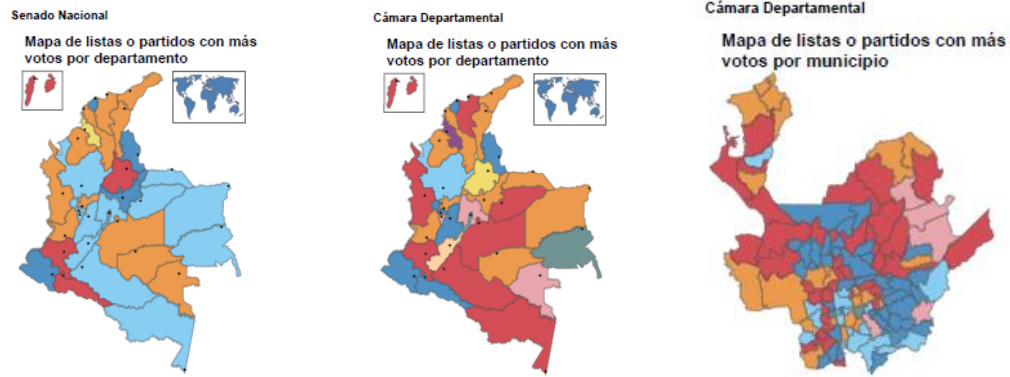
Senado Nacional

Mapa de listas o partidos con más votos por departamento

Cámara Departamental

Mapa de listas o partidos con más votos por departamento

Cámara Departamental

Mapa de listas o partidos con más votos por municipio